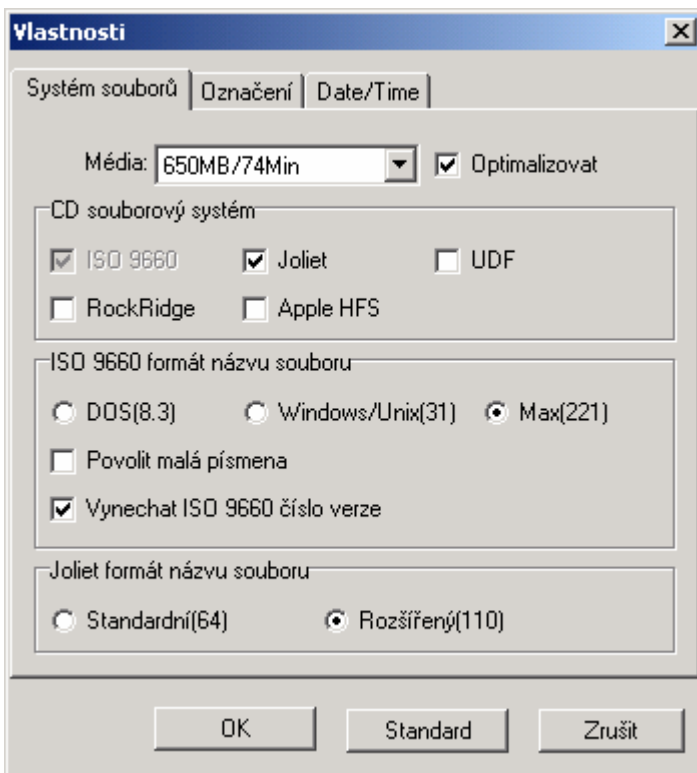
Vlastnosti

Systém souborů | Označení | Date/Time

Média: 650MB/74Min
Optimalizovat

CD souborový systém
ISO 9660
Joliet
UDF
RockRidge
Apple HFS

ISO 9660 formát názvu souboru
DOS(8.3)
Windows/Unix(31)
Max(221)
Povolit malá písmena
Vynechat ISO 9660 číslo verze

Joliet formát názvu souboru
Standardní(64)
Rozšířený(110)

OK
Standard
Zrušit